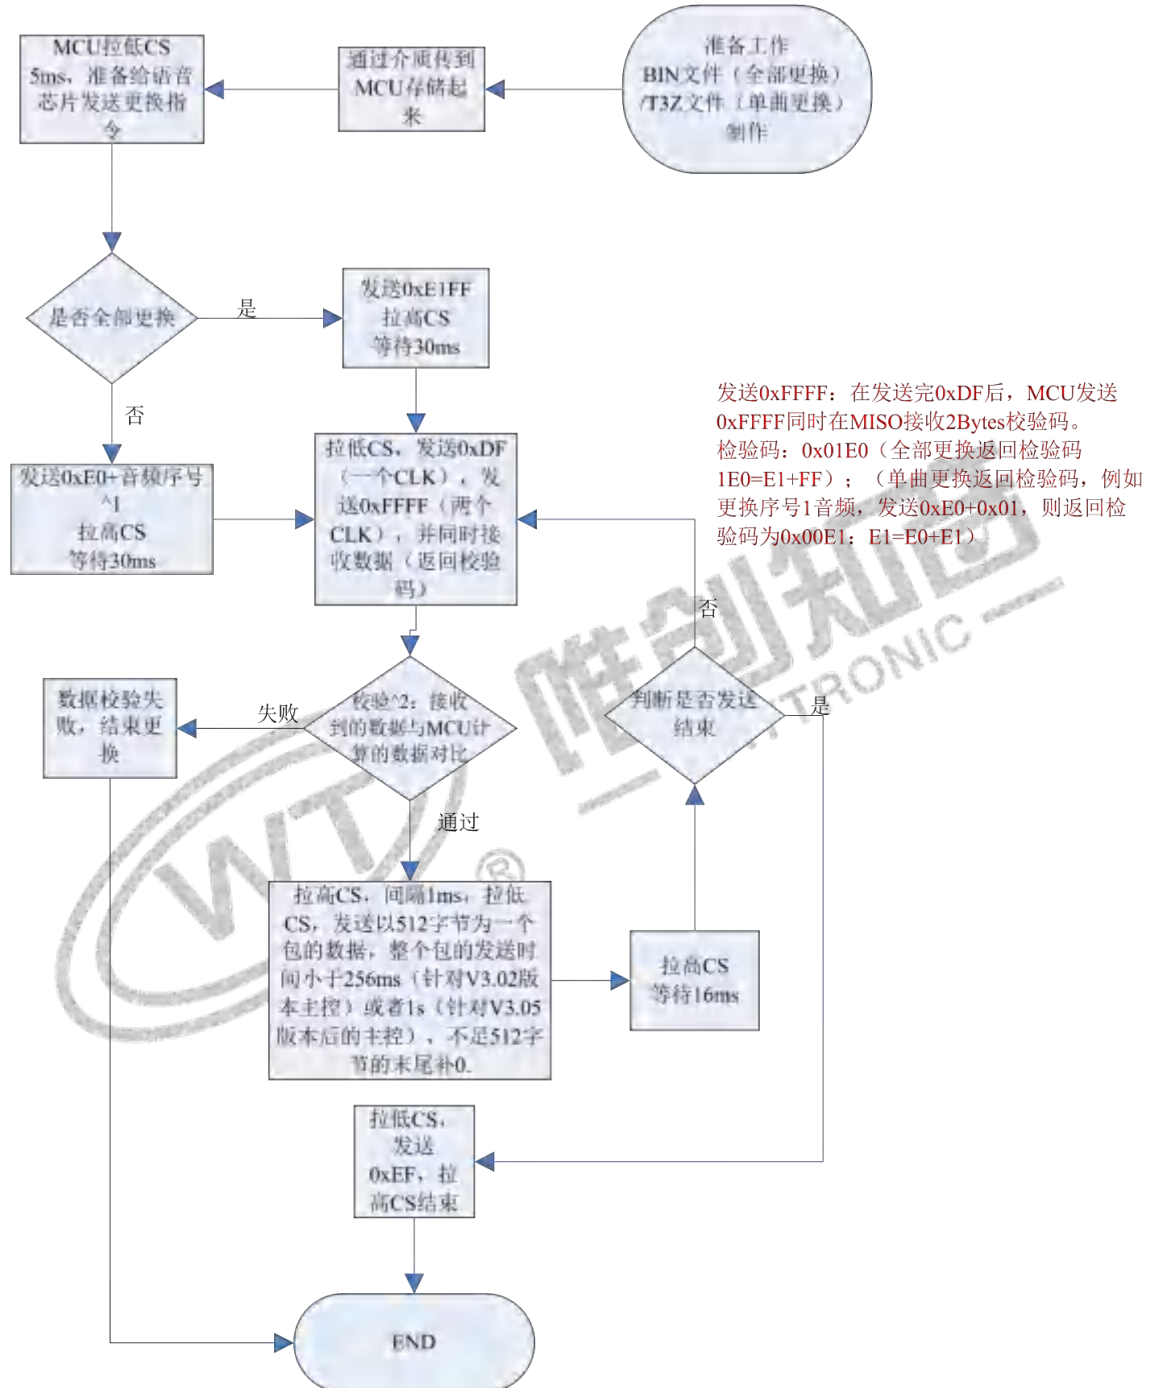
准备工作
BIN文件（全部更换）
/T3Z文件（单曲更换）
制作

通过介质传到MCU存储起来

MCU拉低CS 5ms，准备给语音芯片发送更换指令

是否全部更换

是

发送0xE1FF
拉高CS
等待30ms

否

发送0xE0+音频序号^1
拉高CS
等待30ms

拉低CS，发送0xDF（一个CLK），发送0xFFFF（两个CLK），并同时接收数据（返回校验码）

发送0xFFFF：在发送完0xDF后，MCU发送0xFFFF同时在MISO接收2Bytes校验码。
检验码：0x01E0（全部更换返回检验码1E0=E1+FF）；（单曲更换返回检验码，例如更换序号1音频，发送0xE0+0x01，则返回检验码为0x00E1：E1=E0+E1）

否

判断是否发送结束

是

数据校验失败，结束更换

失败

校验^2：接收到的数据与MCU计算的数据对比

通过

拉高CS，间隔1ms，拉低CS，发送以512字节为一个包的数据，整个包的发送时间小于256ms（针对V3.02版本主控）或者1s（针对V3.05版本后的主控），不足512字节的末尾补0.

拉高CS
等待16ms

拉低CS，发送0xEF，拉高CS结束

END